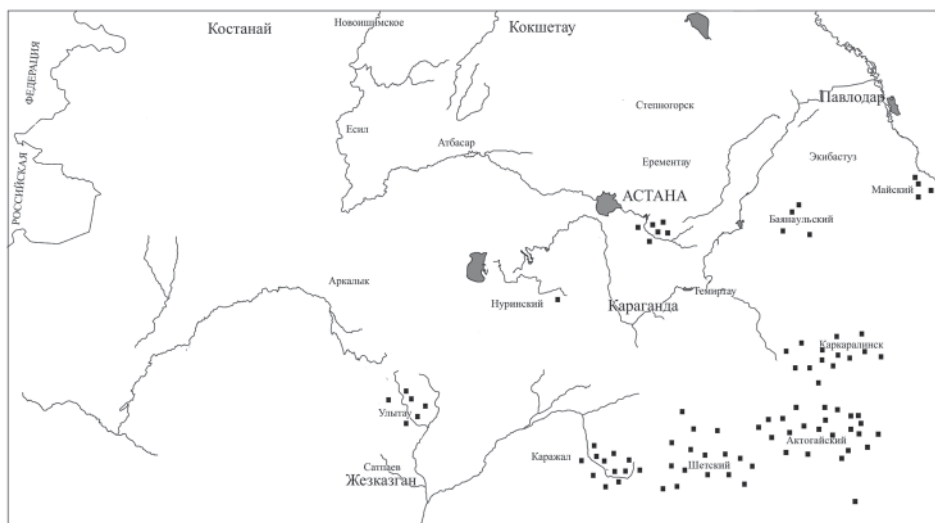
Костанай
Новоишимское
Кокшетау
РОССИЙСКАЯ ФЕДЕРАЦИЯ
Павлодар
Степногорск
Есил
Атбасар
Ерементау
Экибастуз
Майский
АСТАНА
Баянаульский
Темиртау
Аркалык
Нуринский
Караганда
Каркаралинск
Улытау
Актогайский
Каражал
Шетский
Сатпаев
Жезказган